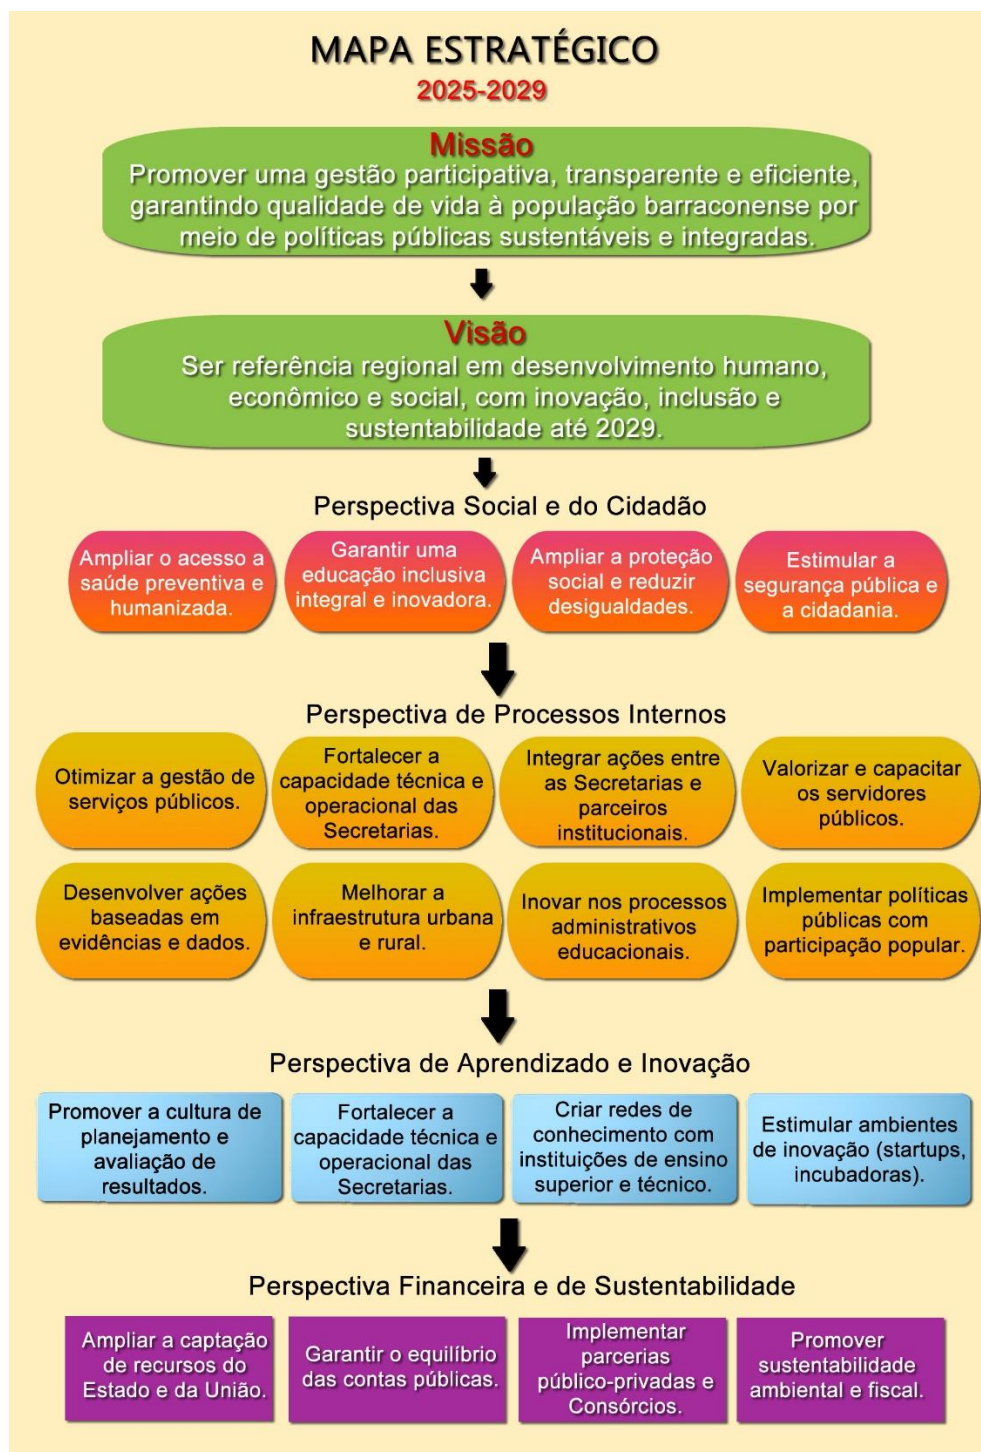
MAPA ESTRATÉGICO
2025-2029

Missão
Promover uma gestão participativa, transparente e eficiente, garantindo qualidade de vida à população barraconense por meio de políticas públicas sustentáveis e integradas.

Visão
Ser referência regional em desenvolvimento humano, econômico e social, com inovação, inclusão e sustentabilidade até 2029.

Perspectiva Social e do Cidadão

Ampliar o acesso a saúde preventiva e humanizada.

Garantir uma educação inclusiva integral e inovadora.

Ampliar a proteção social e reduzir desigualdades.

Estimular a segurança pública e a cidadania.

Perspectiva de Processos Internos

Otimizar a gestão de serviços públicos.

Fortalecer a capacidade técnica e operacional das Secretarias.

Integrar ações entre as Secretarias e parceiros institucionais.

Valorizar e capacitar os servidores públicos.

Desenvolver ações baseadas em evidências e dados.

Melhorar a infraestrutura urbana e rural.

Inovar nos processos administrativos educacionais.

Implementar políticas públicas com participação popular.

Perspectiva de Aprendizado e Inovação

Promover a cultura de planejamento e avaliação de resultados.

Fortalecer a capacidade técnica e operacional das Secretarias.

Criar redes de conhecimento com instituições de ensino superior e técnico.

Estimular ambientes de inovação (startups, incubadoras).

Perspectiva Financeira e de Sustentabilidade

Ampliar a captação de recursos do Estado e da União.

Garantir o equilíbrio das contas públicas.

Implementar parcerias público-privadas e Consórcios.

Promover sustentabilidade ambiental e fiscal.